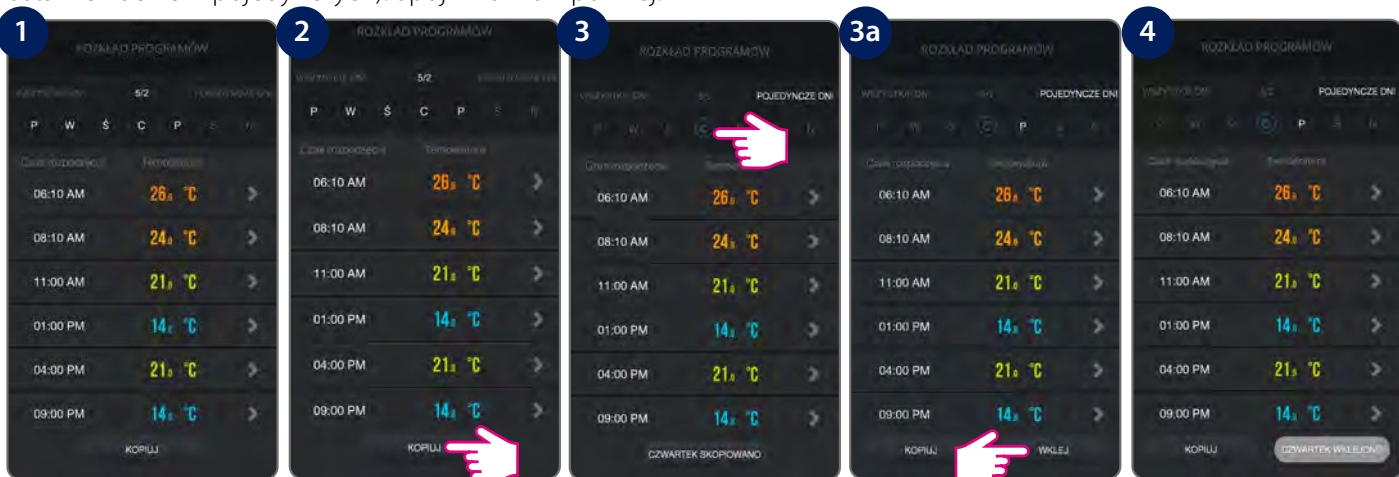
1
ROZKŁAD PROGRAMÓW
5/2
P W Ś C P
Czas rozpoczęcia Temperatura
06:10 AM 26.0 °C
08:10 AM 24.0 °C
11:00 AM 21.0 °C
01:00 PM 14.0 °C
04:00 PM 21.0 °C
09:00 PM 14.0 °C
KOPIUJ

2
ROZKŁAD PROGRAMÓW
5/2
P W Ś C P S N
Czas rozpoczęcia Temperatura
06:10 AM 26.0 °C
08:10 AM 24.0 °C
11:00 AM 21.0 °C
01:00 PM 14.0 °C
04:00 PM 21.0 °C
09:00 PM 14.0 °C
KOPIUJ

3
ROZKŁAD PROGRAMÓW
WSZYSTKIE DNI 5/2 POJEDYNCZE DNI
Czas rozpoczęcia Temperatura
06:10 AM 26.0 °C
08:10 AM 24.0 °C
11:00 AM 21.0 °C
01:00 PM 14.0 °C
04:00 PM 21.0 °C
09:00 PM 14.0 °C
CZWARTEK SKOPIOWANO

3a
ROZKŁAD PROGRAMÓW
WSZYSTKIE DNI 5/2 POJEDYNCZE DNI
P
Czas rozpoczęcia Temperatura
06:10 AM 26.0 °C
08:10 AM 24.0 °C
11:00 AM 21.0 °C
01:00 PM 14.0 °C
04:00 PM 21.0 °C
09:00 PM 14.0 °C
KOPIUJ WKLEJ

4
ROZKŁAD PROGRAMÓW
WSZYSTKIE DNI 5/2 POJEDYNCZE DNI
P
Czas rozpoczęcia Temperatura
06:10 AM 26.0 °C
08:10 AM 24.0 °C
11:00 AM 21.0 °C
01:00 PM 14.0 °C
04:00 PM 21.0 °C
09:00 PM 14.0 °C
KOPIUJ CZWARTEK WKLEJONO